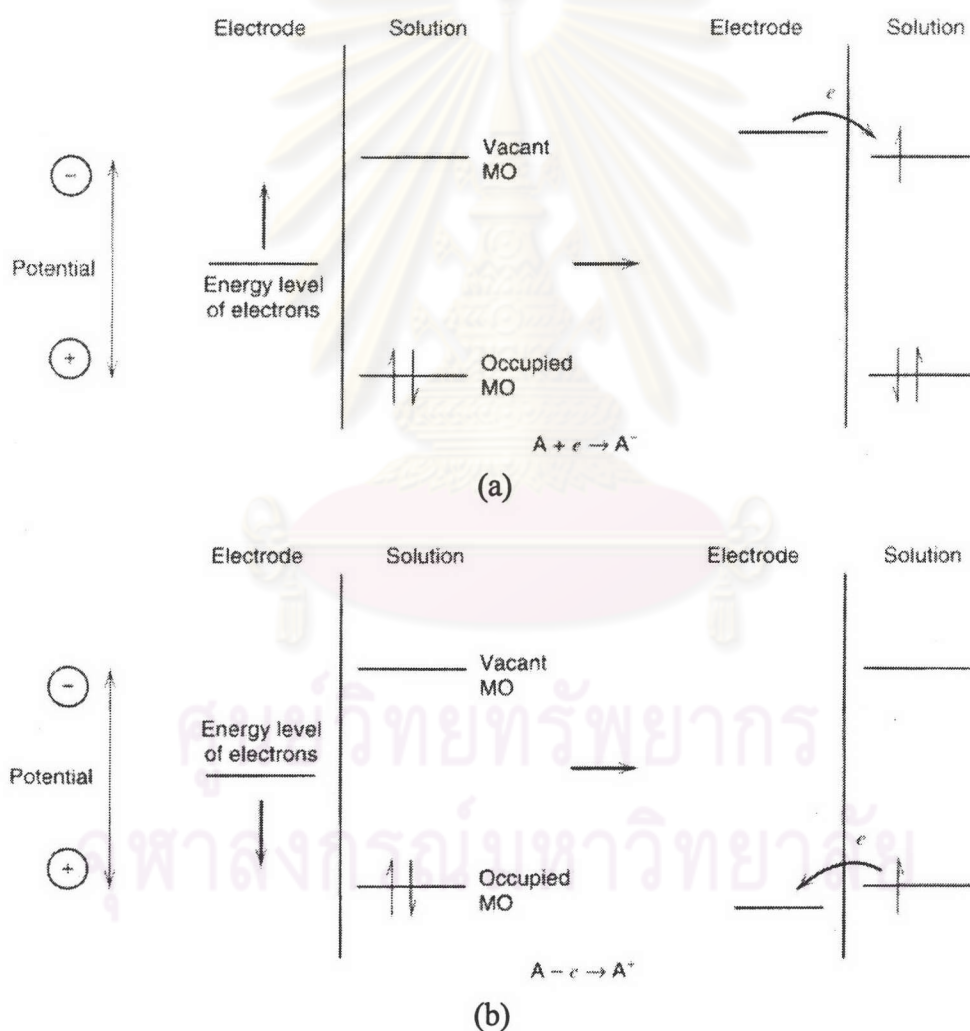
Electrode Solution

Electrode Solution

$e$

Vacant MO

$-$

Potential

Energy level of electrons

$+$

Occupied MO

$A + e \rightarrow A^-$

(a)

Electrode Solution

Electrode Solution

Vacant MO

$-$

Energy level of electrons

Potential

$+$

Occupied MO

$e$

$A - e \rightarrow A^+$

(b)

ศูนย์วิทยทรัพยากร
จุฬาลงกรณ์มหาวิทยาลัย